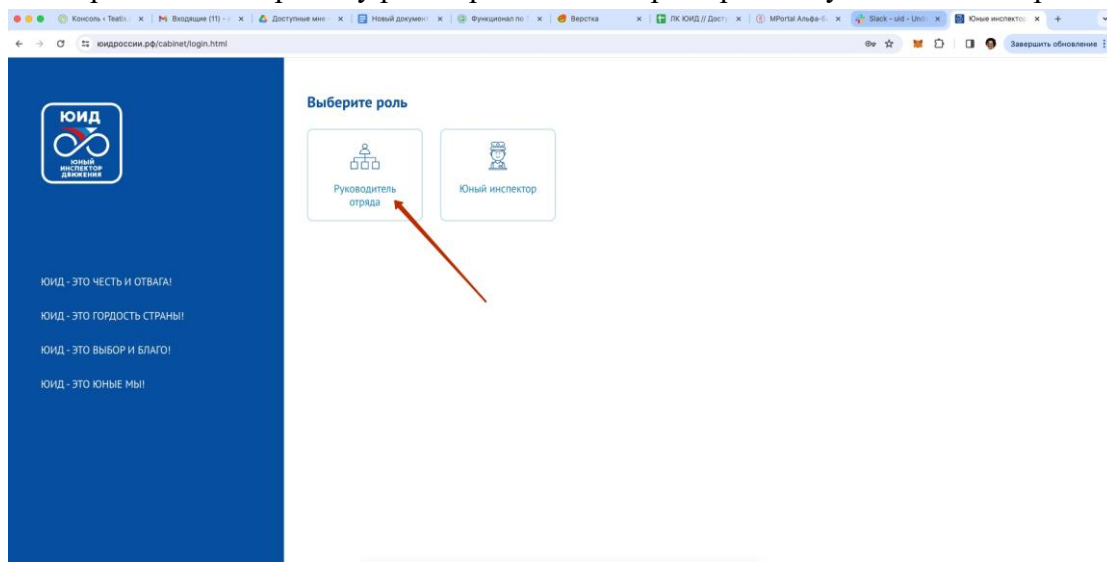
Консоль « Teatis | Входящие (11) | Доступные мне | Новый документ | Функционал по | Верстка | ЛК ЮИД // Досту | MPortal Альфа-Б | Slack - uid - Unit | Юные инспекто | +

юидроссии.рф/cabinet/login.html

Завершить обновление

ЮИД
ЮНЫЙ ИНСПЕКТОР ДВИЖЕНИЯ

ЮИД - ЭТО ЧЕСТЬ И ОТВАГА!

ЮИД - ЭТО ГОРДОСТЬ СТРАНЫ!

ЮИД - ЭТО ВЫБОР И БЛАГО!

ЮИД - ЭТО ЮНЫЕ МЫ!

Выберите роль

Руководитель отряда

Юный инспектор